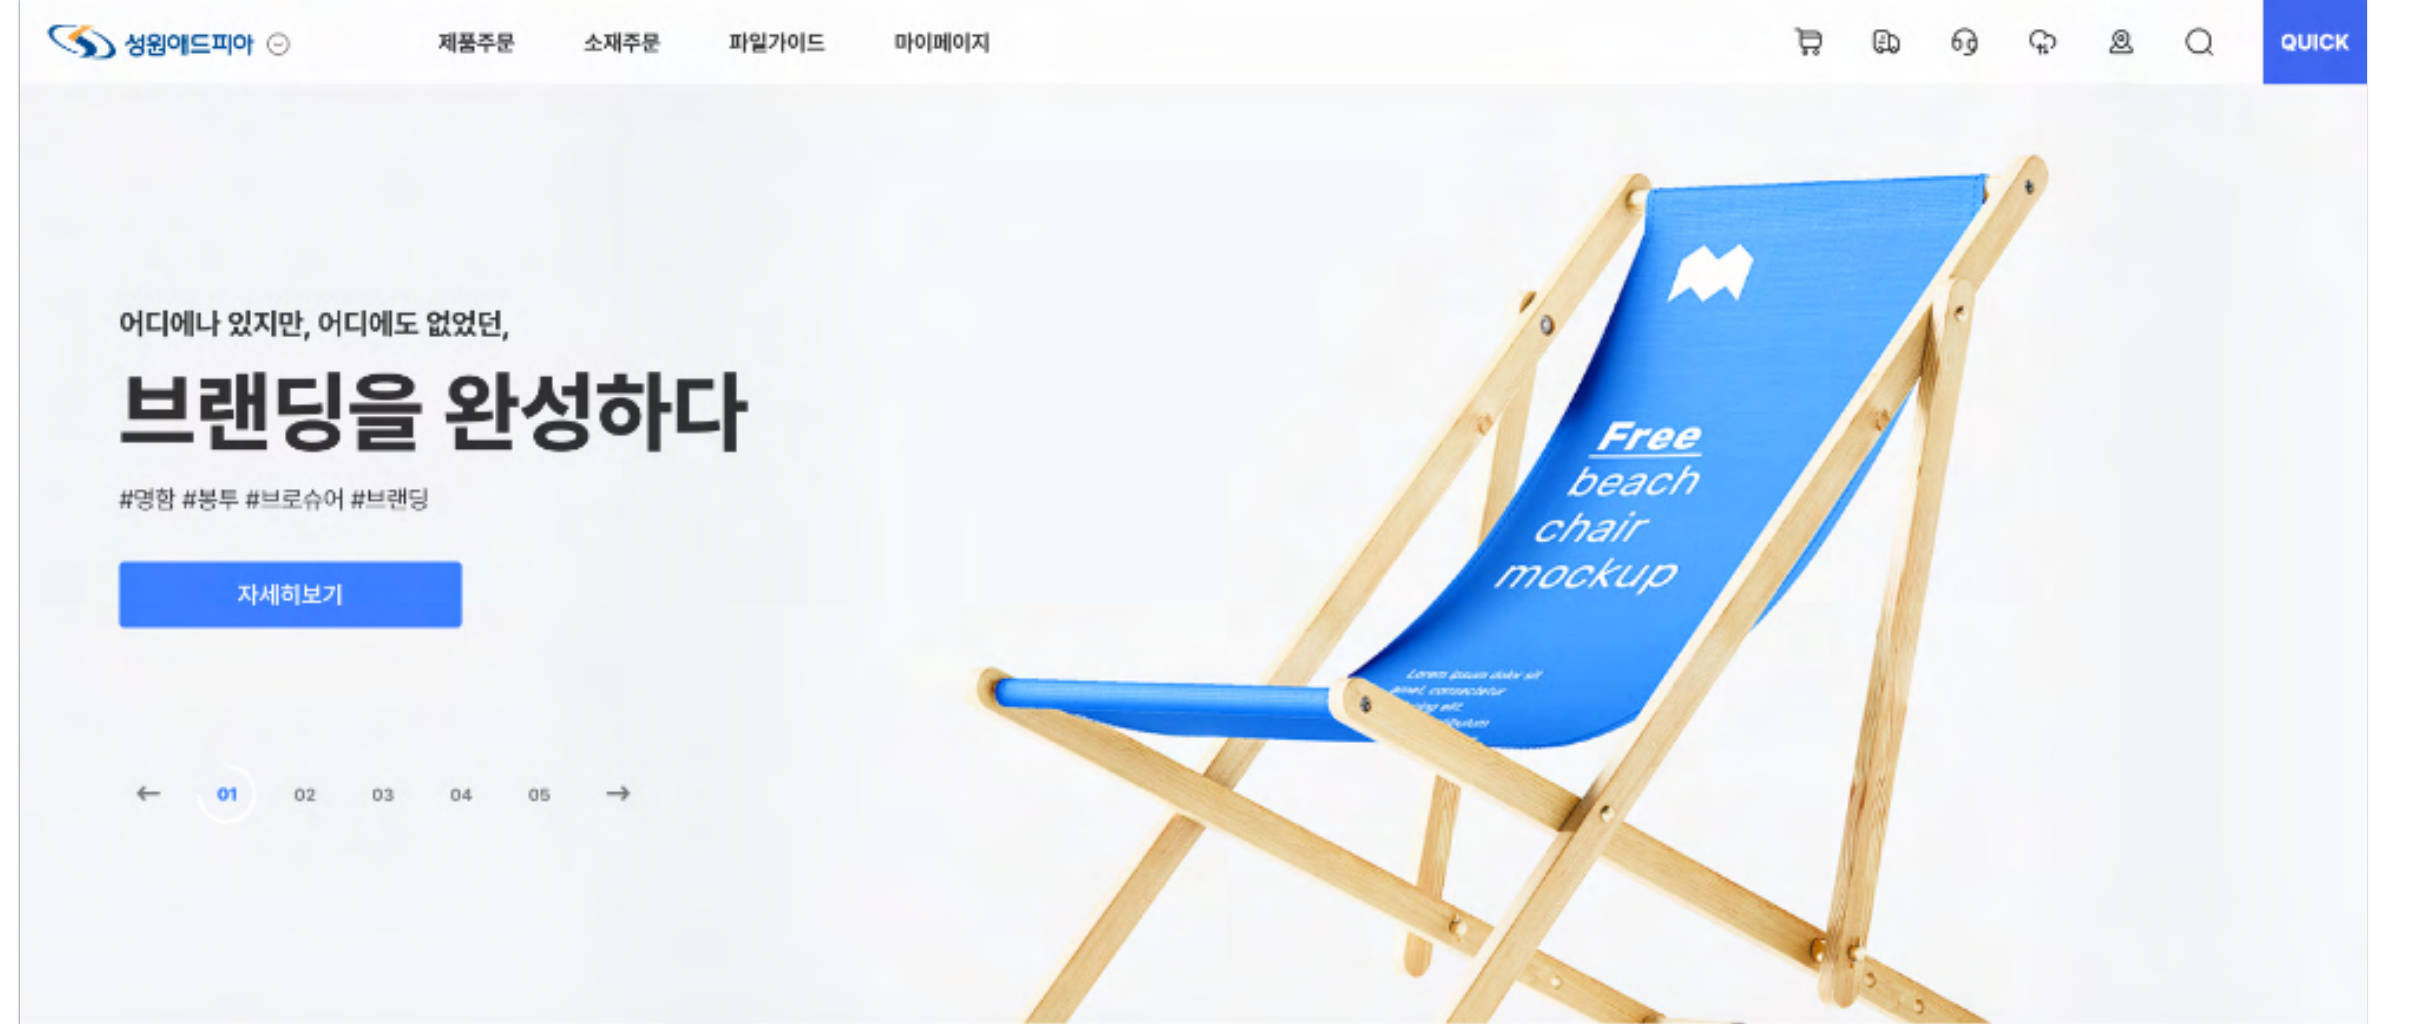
성원애드피아

제품주문 소재주문 파일가이드 마이페이지

QUICK

어디에나 있지만, 어디에도 없었던,

브랜딩을 완성하다

#명함 #봉투 #브로슈어 #브랜딩

자세히보기

← 01 02 03 04 05 →

Free beach chair mockup

Lorem ipsum dolor sit amet, consectetur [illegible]